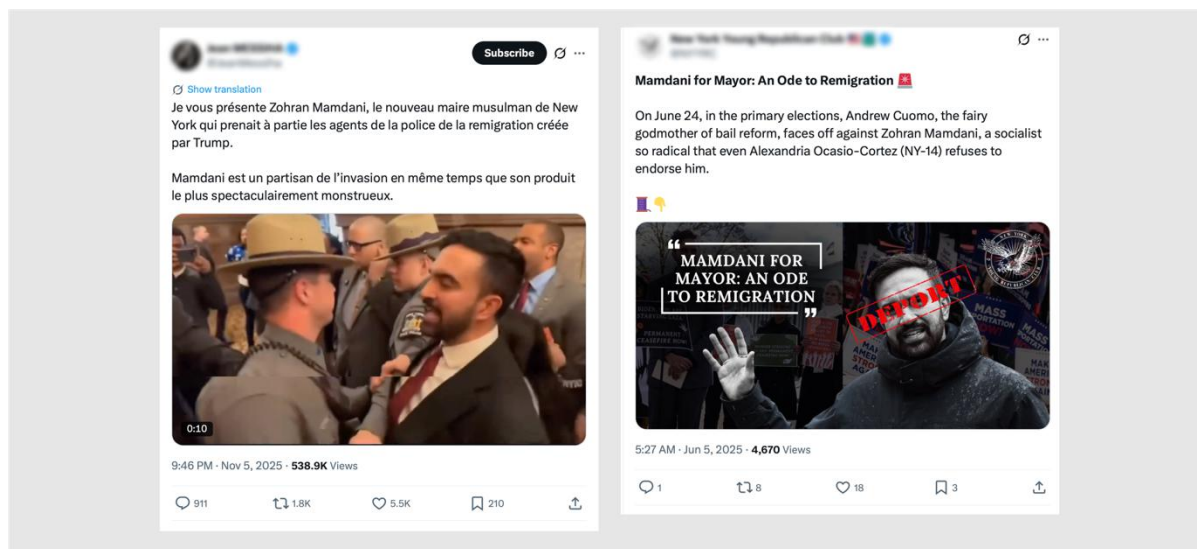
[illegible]

Subscribe

Show translation

Je vous présente Zohran Mamdani, le nouveau maire musulman de New York qui prenait à partie les agents de la police de la remigration créée par Trump.

Mamdani est un partisan de l'invasion en même temps que son produit le plus spectaculairement monstrueux.

0:10

9:46 PM · Nov 5, 2025 · 538.9K Views

911 1.8K 5.5K 210

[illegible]

Mamdani for Mayor: An Ode to Remigration 🚨

On June 24, in the primary elections, Andrew Cuomo, the fairy godmother of bail reform, faces off against Zohran Mamdani, a socialist so radical that even Alexandria Ocasio-Cortez (NY-14) refuses to endorse him.

"MAMDANI FOR MAYOR: AN ODE TO REMIGRATION"

DEPORT

MASS DEPORTATION

5:27 AM · Jun 5, 2025 · 4,670 Views

1 8 18 3